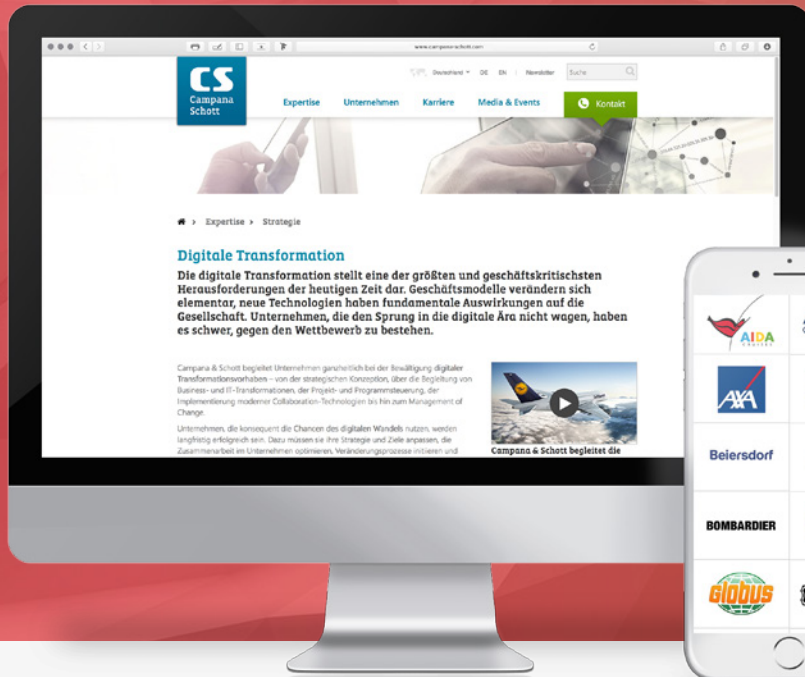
www.campanaschott.com

CS
Campana
Schott

Deutschland DE EN Newsletter Suche

Expertise Unternehmen Karriere Media & Events Kontakt

Expertise > Strategie

Digitale Transformation

Die digitale Transformation stellt eine der größten und geschäftskritischsten Herausforderungen der heutigen Zeit dar. Geschäftsmodelle verändern sich elementar, neue Technologien haben fundamentale Auswirkungen auf die Gesellschaft. Unternehmen, die den Sprung in die digitale Ära nicht wagen, haben es schwer, gegen den Wettbewerb zu bestehen.

Campana & Schott begleitet Unternehmen ganzheitlich bei der Bewältigung digitaler Transformationsvorhaben – von der strategischen Konzeption, über die Begleitung von Business- und IT-Transformationen, der Projekt- und Programmsteuerung, der Implementierung moderner Collaboration-Technologien bis hin zum Management of Change.

Unternehmen, die konsequent die Chancen des digitalen Wandels nutzen, werden langfristig erfolgreich sein. Dazu müssen sie ihre Strategie und Ziele anpassen, die Zusammenarbeit im Unternehmen optimieren, Veränderungsprozesse initiieren und

Campana & Schott begleitet die

AIDA

AXA

Beiersdorf

BOMBARDIER

GLOBUS